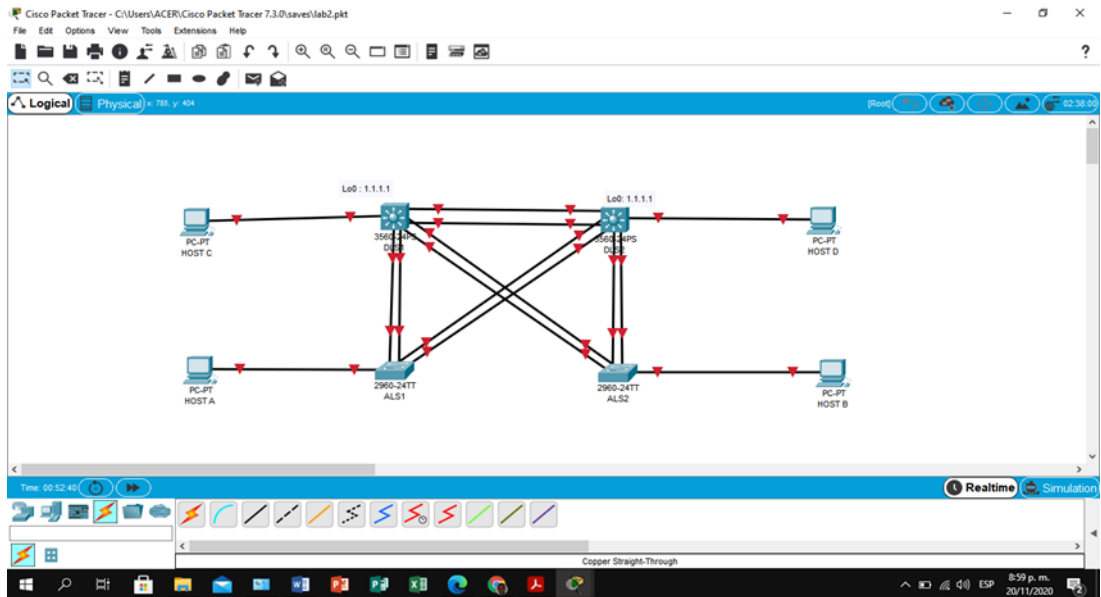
Cisco Packet Tracer - C:\Users\ACER\Cisco Packet Tracer 7.3.0\saves\lab2.pkt

File Edit Options View Tools Extensions Help

?

Logical Physical x: 785, y: 404

[Root]

02:38:00

Lo0 : 1.1.1.1

Lo0: 1.1.1.1

PC-PT
HOST C

3560-24PS
DLS1

3560-24PS
DLS2

PC-PT
HOST D

PC-PT
HOST A

2960-24TT
ALS1

2960-24TT
ALS2

PC-PT
HOST B

Time: 00:52:40

Realtime Simulation

Copper Straight-Through

ESP 8:59 p. m. 20/11/2020